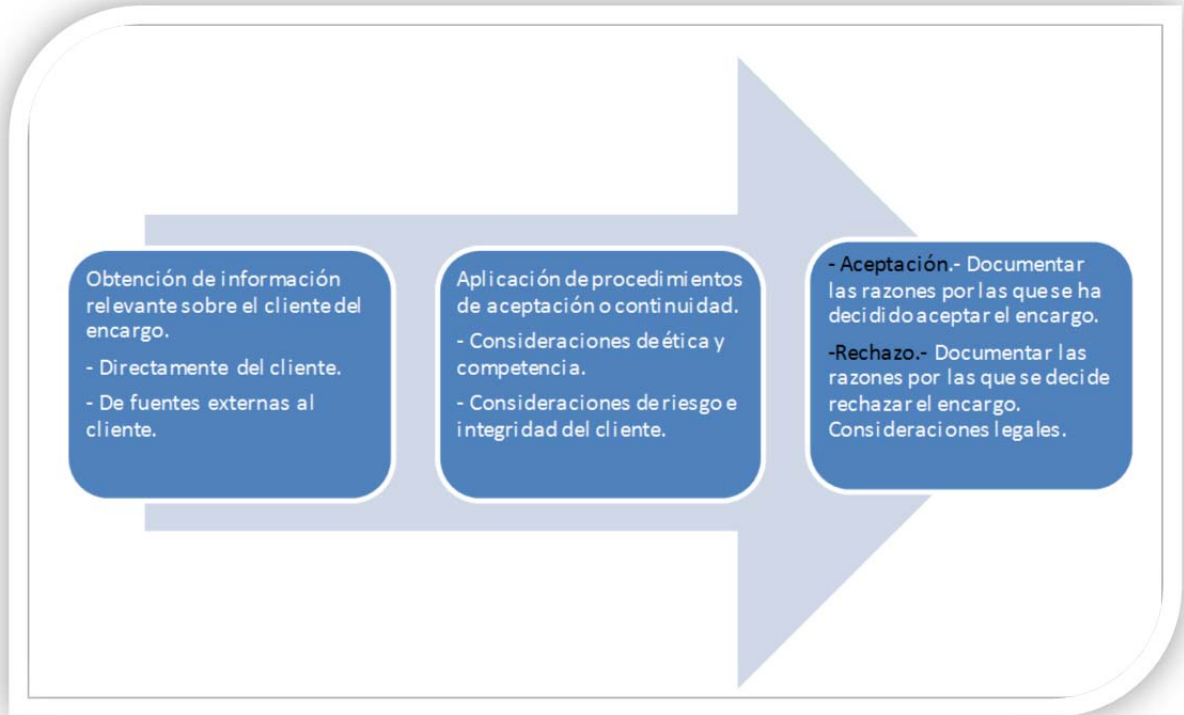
Obtención de información relevante sobre el cliente del encargo.

- Directamente del cliente.

- De fuentes externas al cliente.

Aplicación de procedimientos de aceptación o continuidad.

- Consideraciones de ética y competencia.

- Consideraciones de riesgo e integridad del cliente.

- Aceptación.- Documentar las razones por las que se ha decidido aceptar el encargo.

-Rechazo.- Documentar las razones por las que se decide rechazar el encargo. Consideraciones legales.